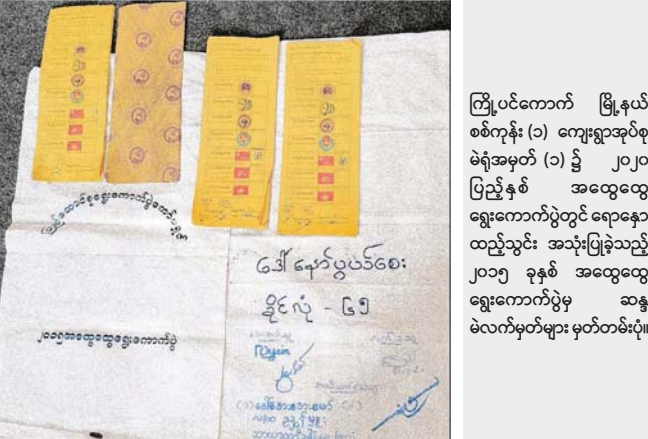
ကြို့ပင်ကောက် မြို့နယ် စစ်ကုန်း (၁) ကျေးရွာအုပ်စု မဲရုံအမှတ် (၁) ၌ ၂၀၂၀ ပြည့်နှစ် အထွေထွေ ရွေးကောက်ပွဲတွင် ရောနှော ထည့်သွင်း အသုံးပြုခဲ့သည့် ၂၀၁၅ ခုနှစ် အထွေထွေ ရွေးကောက်ပွဲမှ ဆန္ဒ မဲလက်မှတ်များ မှတ်တမ်းပုံ။

ကြို့ပင်ကောက်မြို့နယ်ရွေးကောက်ပွဲကော်မရှင် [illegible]

၂၀၁၅ အထွေထွေရွေးကောက်ပွဲ

ဒေါ်နော်ပွင့်ဖြူ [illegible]

ခိုင်လုံ - ၆၅

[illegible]